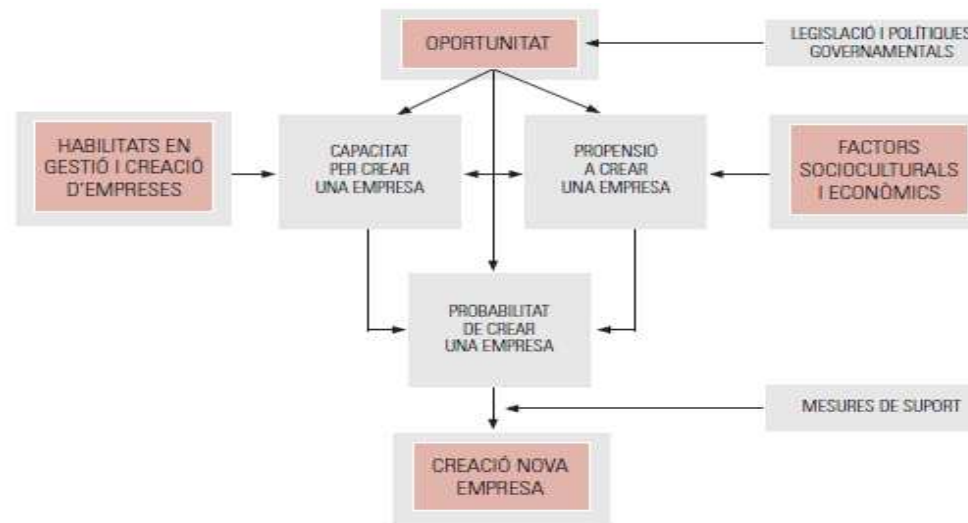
OPORTUNITAT

LEGISLACIÓ I POLÍTIQUES GOVERNAMENTALS

HABILITATS EN GESTIÓ I CREACIÓ D'EMPRESES

CAPACITAT PER CREAR UNA EMPRESA

PROPENSIÓ A CREAR UNA EMPRESA

FACTORS SOCIOCULTURALS I ECONÒMICS

PROBABILITAT DE CREAR UNA EMPRESA

MESURES DE SUPORT

CREACIÓ NOVA EMPRESA